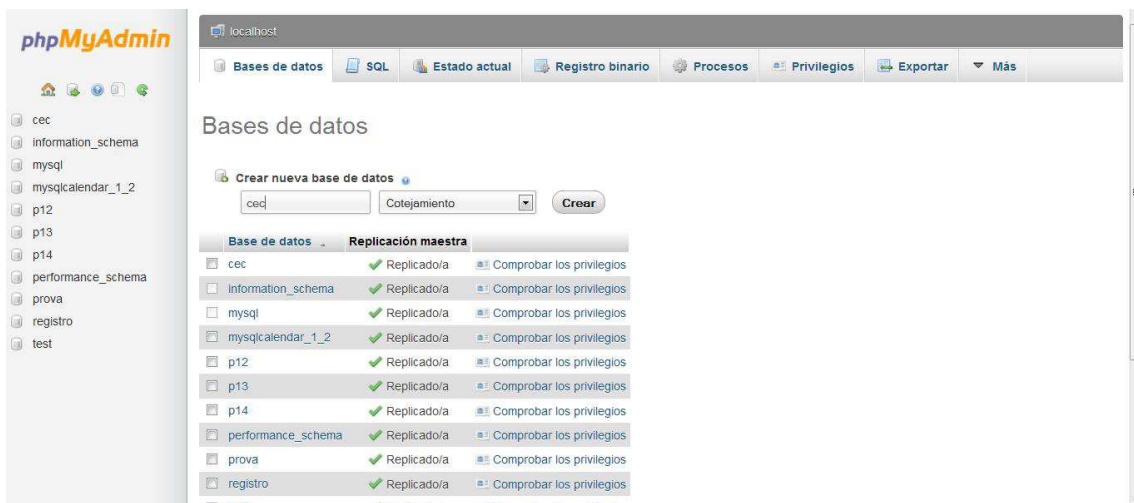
phpMyAdmin

cec
information_schema
mysql
mysqlcalendar_1_2
p12
p13
p14
performance_schema
prova
registro
test

localhost

Bases de datos | SQL | Estado actual | Registro binario | Procesos | Privilegios | Exportar | Más

Bases de datos

Crear nueva base de datos

cec | Cotejamiento | Crear

| Base de datos | Replicación maestra | |
|---|---|---|
| cec | Replicado/a | Comprobar los privilegios |
| information_schema | Replicado/a | Comprobar los privilegios |
| mysql | Replicado/a | Comprobar los privilegios |
| mysqlcalendar_1_2 | Replicado/a | Comprobar los privilegios |
| p12 | Replicado/a | Comprobar los privilegios |
| p13 | Replicado/a | Comprobar los privilegios |
| p14 | Replicado/a | Comprobar los privilegios |
| performance_schema | Replicado/a | Comprobar los privilegios |
| prova | Replicado/a | Comprobar los privilegios |
| registro | Replicado/a | Comprobar los privilegios |